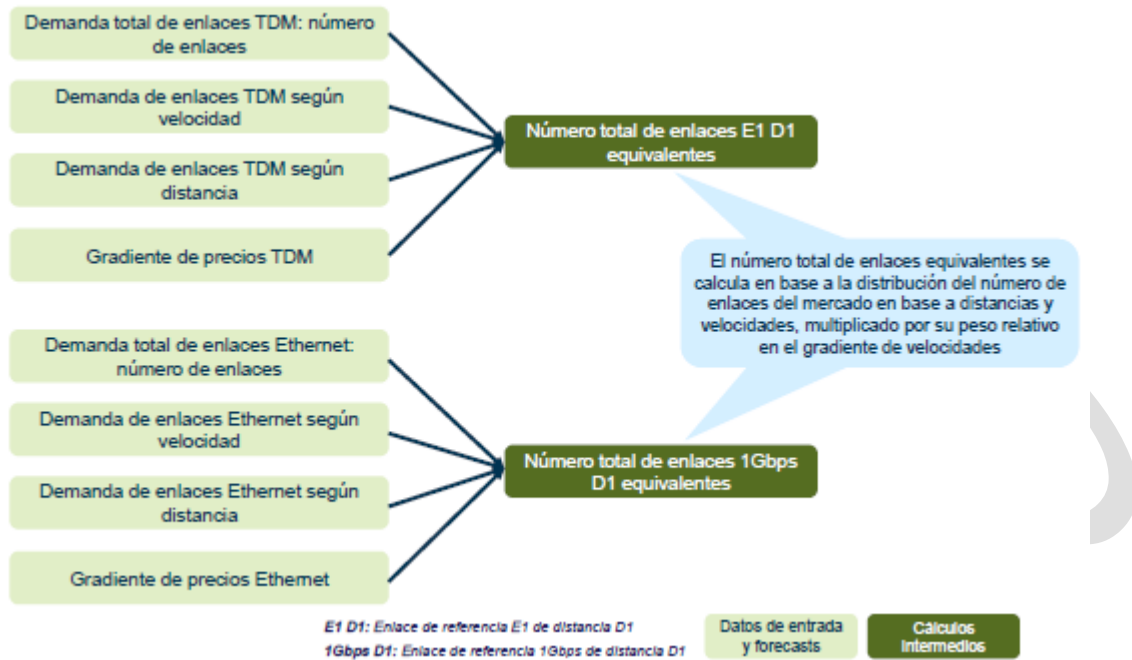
Demanda total de enlaces TDM: número de enlaces

Demanda de enlaces TDM según velocidad

Demanda de enlaces TDM según distancia

Gradiente de precios TDM

Número total de enlaces E1 D1 equivalentes

El número total de enlaces equivalentes se calcula en base a la distribución del número de enlaces del mercado en base a distancias y velocidades, multiplicado por su peso relativo en el gradiente de velocidades

Demanda total de enlaces Ethernet: número de enlaces

Demanda de enlaces Ethernet según velocidad

Demanda de enlaces Ethernet según distancia

Gradiente de precios Ethernet

Número total de enlaces 1Gbps D1 equivalentes

E1 D1: Enlace de referencia E1 de distancia D1

1Gbps D1: Enlace de referencia 1Gbps de distancia D1

Datos de entrada y forecasts

Cálculos intermedios